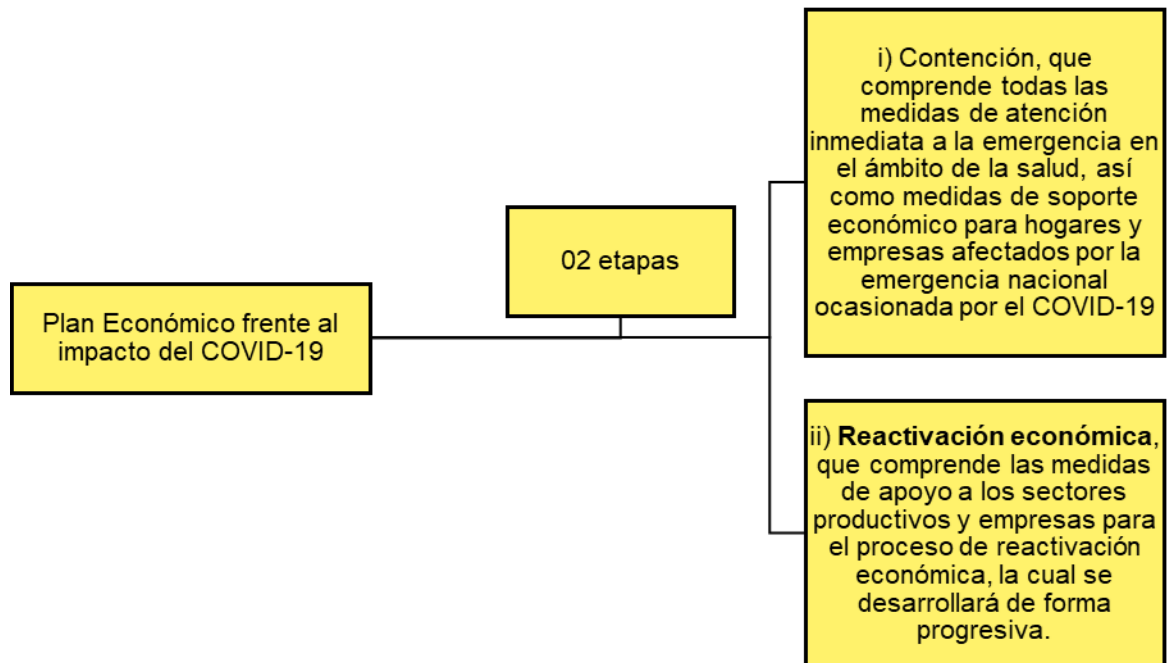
Plan Económico frente al impacto del COVID-19

02 etapas

i) Contención, que comprende todas las medidas de atención inmediata a la emergencia en el ámbito de la salud, así como medidas de soporte económico para hogares y empresas afectados por la emergencia nacional ocasionada por el COVID-19

ii) **Reactivación económica**, que comprende las medidas de apoyo a los sectores productivos y empresas para el proceso de reactivación económica, la cual se desarrollará de forma progresiva.